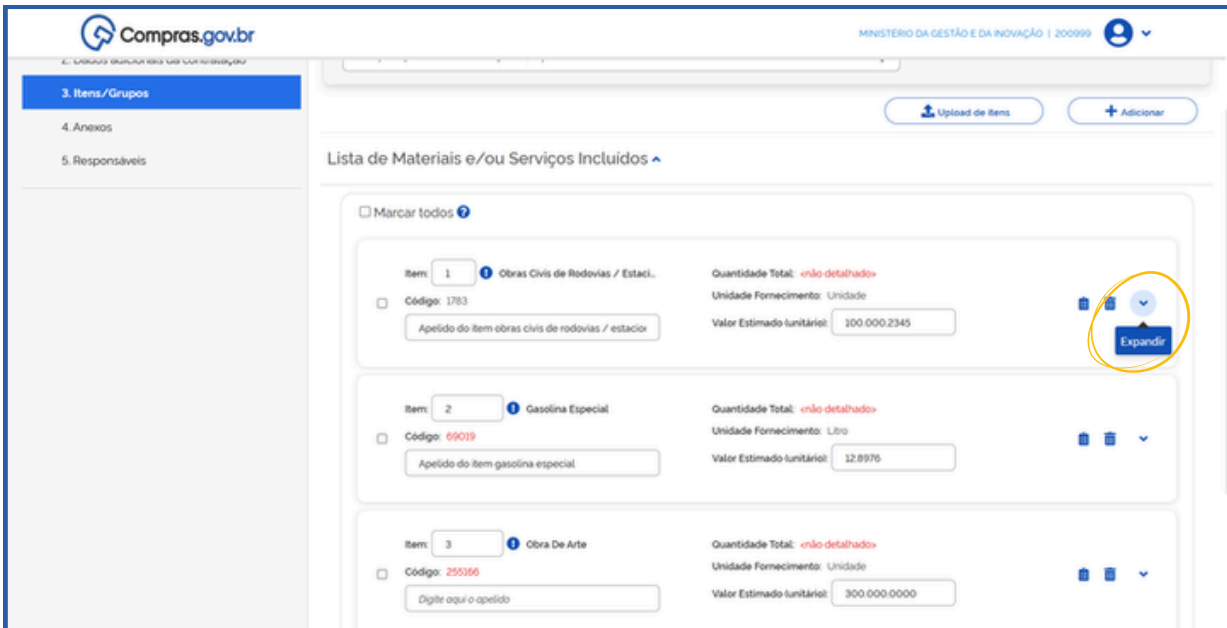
Compras.gov.br

MINISTÉRIO DA GESTÃO E DA INOVAÇÃO | 200999

2. Dados adicionais da contratação
3. Itens/Grupos
4. Anexos
5. Responsáveis

Upload de itens
Adicionar

Lista de Materiais e/ou Serviços Incluídos

Marcar todos

Item: 1 Obras Civis de Rodovias / Estaci...
Código: 1783
Apelido do item obras civis de rodovias / estacio
Quantidade Total: «não detalhado»
Unidade Fornecimento: Unidade
Valor Estimado (unitário): 100.000,2345
Expandir

Item: 2 Gasolina Especial
Código: 69019
Apelido do item gasolina especial
Quantidade Total: «não detalhado»
Unidade Fornecimento: Litro
Valor Estimado (unitário): 12,8976

Item: 3 Obra De Arte
Código: 255166
Digite aqui o apelido
Quantidade Total: «não detalhado»
Unidade Fornecimento: Unidade
Valor Estimado (unitário): 300.000,0000